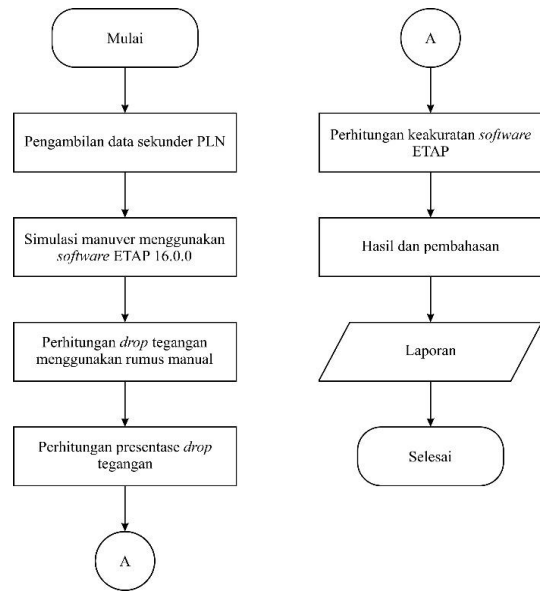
Mulai

Pengambilan data sekunder PLN

Simulasi manuver menggunakan *software* ETAP 16.0.0

Perhitungan *drop* tegangan menggunakan rumus manual

Perhitungan presentase *drop* tegangan

A

A

Perhitungan keakuratan *software* ETAP

Hasil dan pembahasan

Laporan

Selesai